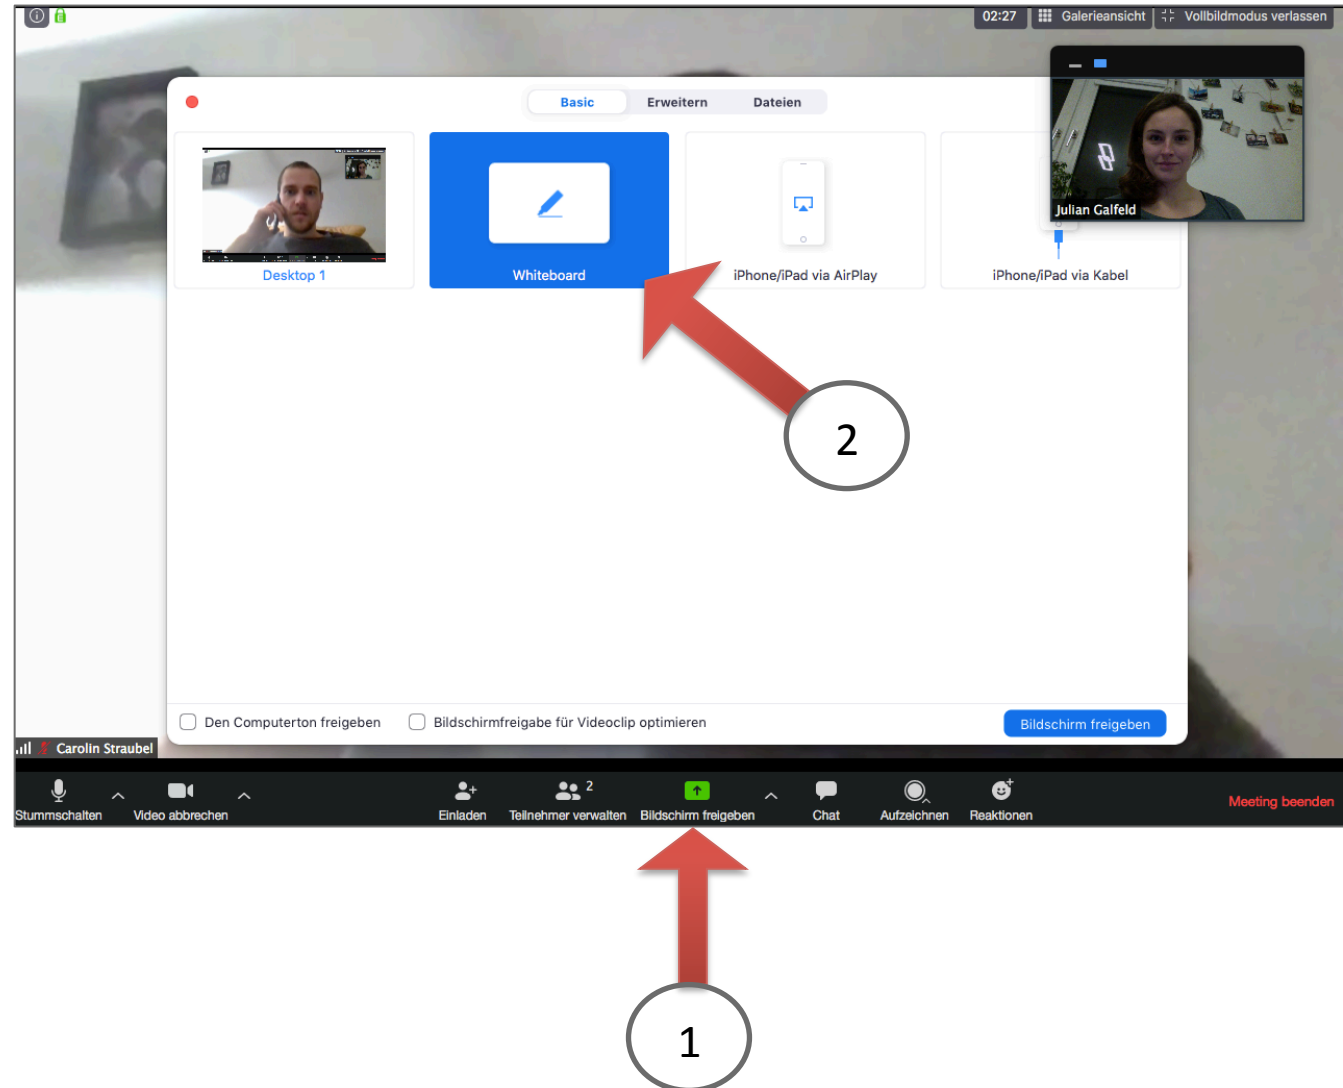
02:27 Galerieansicht Vollbildmodus verlassen

Basic Erweitern Dateien

Desktop 1

Whiteboard

iPhone/iPad via AirPlay

iPhone/iPad via Kabel

Julian Galfeld

2

Den Computerton freigeben

Bildschirmfreigabe für Videoclip optimieren

Bildschirm freigeben

Carolin Straubel

Stummschalten Video abbrechen Einladen 2 Teilnehmer verwalten Bildschirm freigeben Chat Aufzeichnen Reaktionen Meeting beenden

1